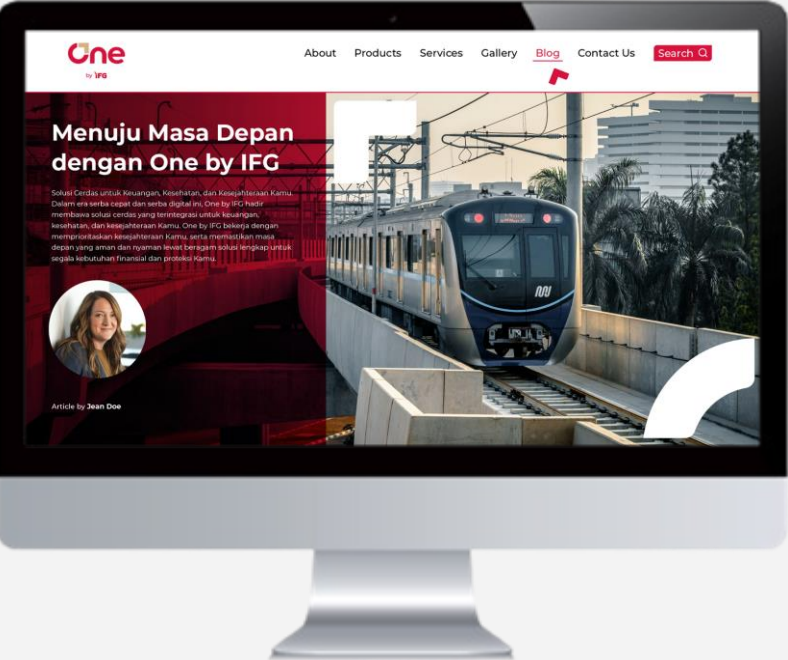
One
by IFG

About Products Services Gallery Blog Contact Us Search

Menuju Masa Depan dengan One by IFG

Solusi Cerdas untuk Keuangan, Kesehatan, dan Kesejahteraan Kamu. Dalam era serba cepat dan serba digital ini, One by IFG hadir membawa solusi cerdas yang terintegrasi untuk keuangan, kesehatan, dan kesejahteraan Kamu. One by IFG bekerja dengan memprioritaskan kesejahteraan Kamu, serta memastikan masa depan yang aman dan nyaman lewat beragam solusi lengkap untuk segala kebutuhan finansial dan proteksi Kamu.

Article by Jean Doe